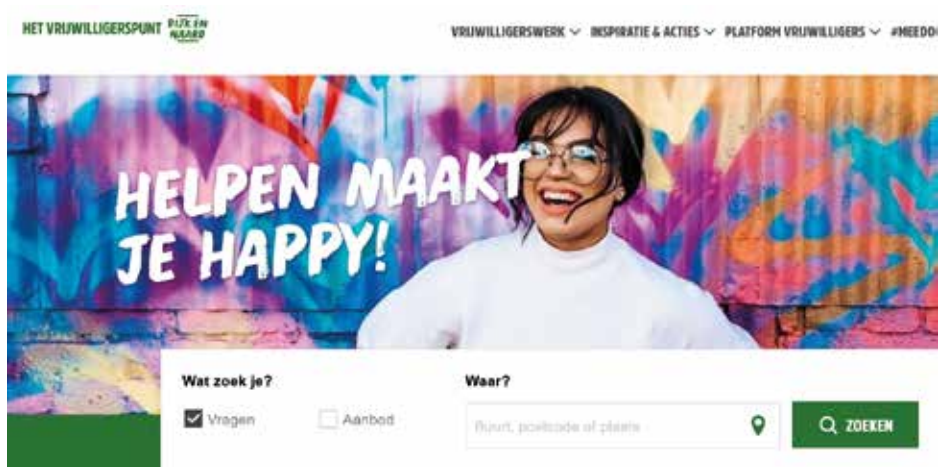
HET VRIJWILLIGERSPUNT RIJK EN NAARD

VRIJWILLIGERSWERK ∨ INSPIRATIE & ACTIES ∨ PLATFORM VRIJWILLIGERS ∨ #MEEDO

HELPEN MAAKT JE HAPPY!

Wat zoek je?

Vragen

Aanbod

Waar?

Buurt, postcode of plaats

ZOEKEN